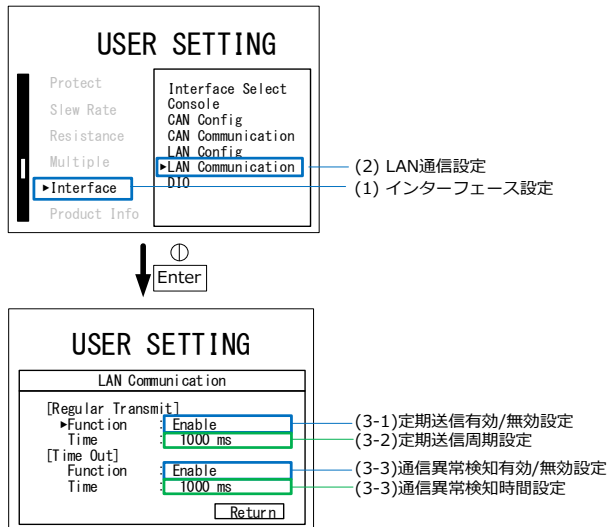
USER SETTING

Protect
Slew Rate
Resistance
Multiple
►Interface
Product Info

Interface Select
Console
CAN Config
CAN Communication
LAN Config
►LAN Communication
DIO

(2) LAN通信設定
(1) インターフェース設定

⏀
Enter

USER SETTING

LAN Communication

[Regular Transmit]
►Function : Enable
Time : 1000 ms
[Time Out]
Function : Enable
Time : 1000 ms

Return

(3-1)定期送信有効/無効設定
(3-2)定期送信周期設定
(3-3)通信異常検知有効/無効設定
(3-3)通信異常検知時間設定